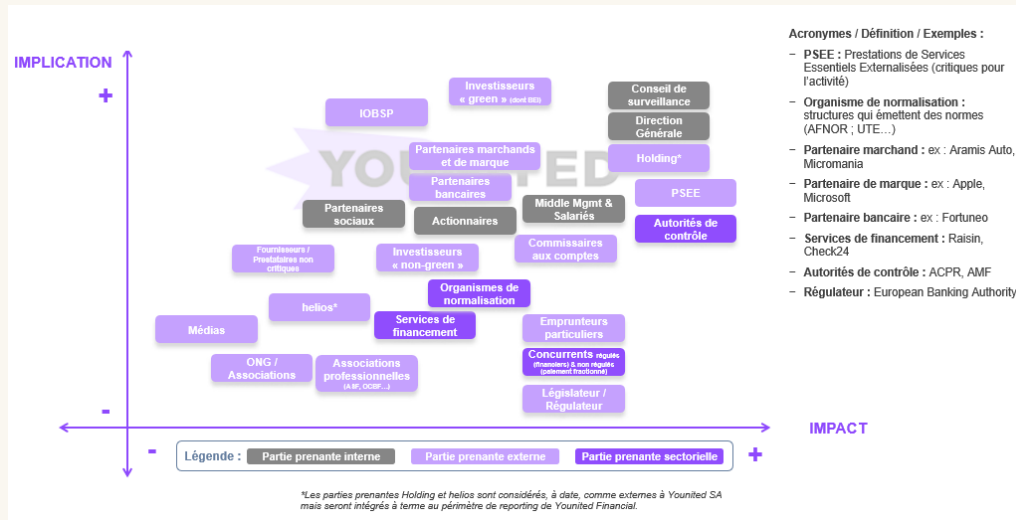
IMPLICATION

+

-

IMPACT

-

+

YOUNITED

Investisseurs « green » (dont BEI)

IOBSP

Conseil de surveillance

Direction Générale

Holding*

PSEE

Autorités de contrôle

Partenaires marchands et de marque

Partenaires bancaires

Partenaires sociaux

Actionnaires

Middle Mgmt & Salariés

Commissaires aux comptes

Fournisseurs / Prestataires non critiques

Investisseurs « non-green »

Organismes de normalisation

helios*

Services de financement

Emprunteurs particuliers

Médias

Concurrents régulés (financeurs) & non régulés (paiement fractionné)

ONG / Associations

Associations professionnelles (ASF, OCBF…)

Législateur / Régulateur

Légende : Partie prenante interne | Partie prenante externe | Partie prenante sectorielle

Acronymes / Définition / Exemples :

– PSEE : Prestations de Services Essentiels Externalisées (critiques pour l'activité)

– Organisme de normalisation : structures qui émettent des normes (AFNOR ; UTE…)

– Partenaire marchand : ex : Aramis Auto, Micromania

– Partenaire de marque : ex : Apple, Microsoft

– Partenaire bancaire : ex : Fortuneo

– Services de financement : Raisin, Check24

– Autorités de contrôle : ACPR, AMF

– Régulateur : European Banking Authority

*Les parties prenantes Holding et helios sont considérés, à date, comme externes à Younited SA mais seront intégrés à terme au périmètre de reporting de Younited Financial.